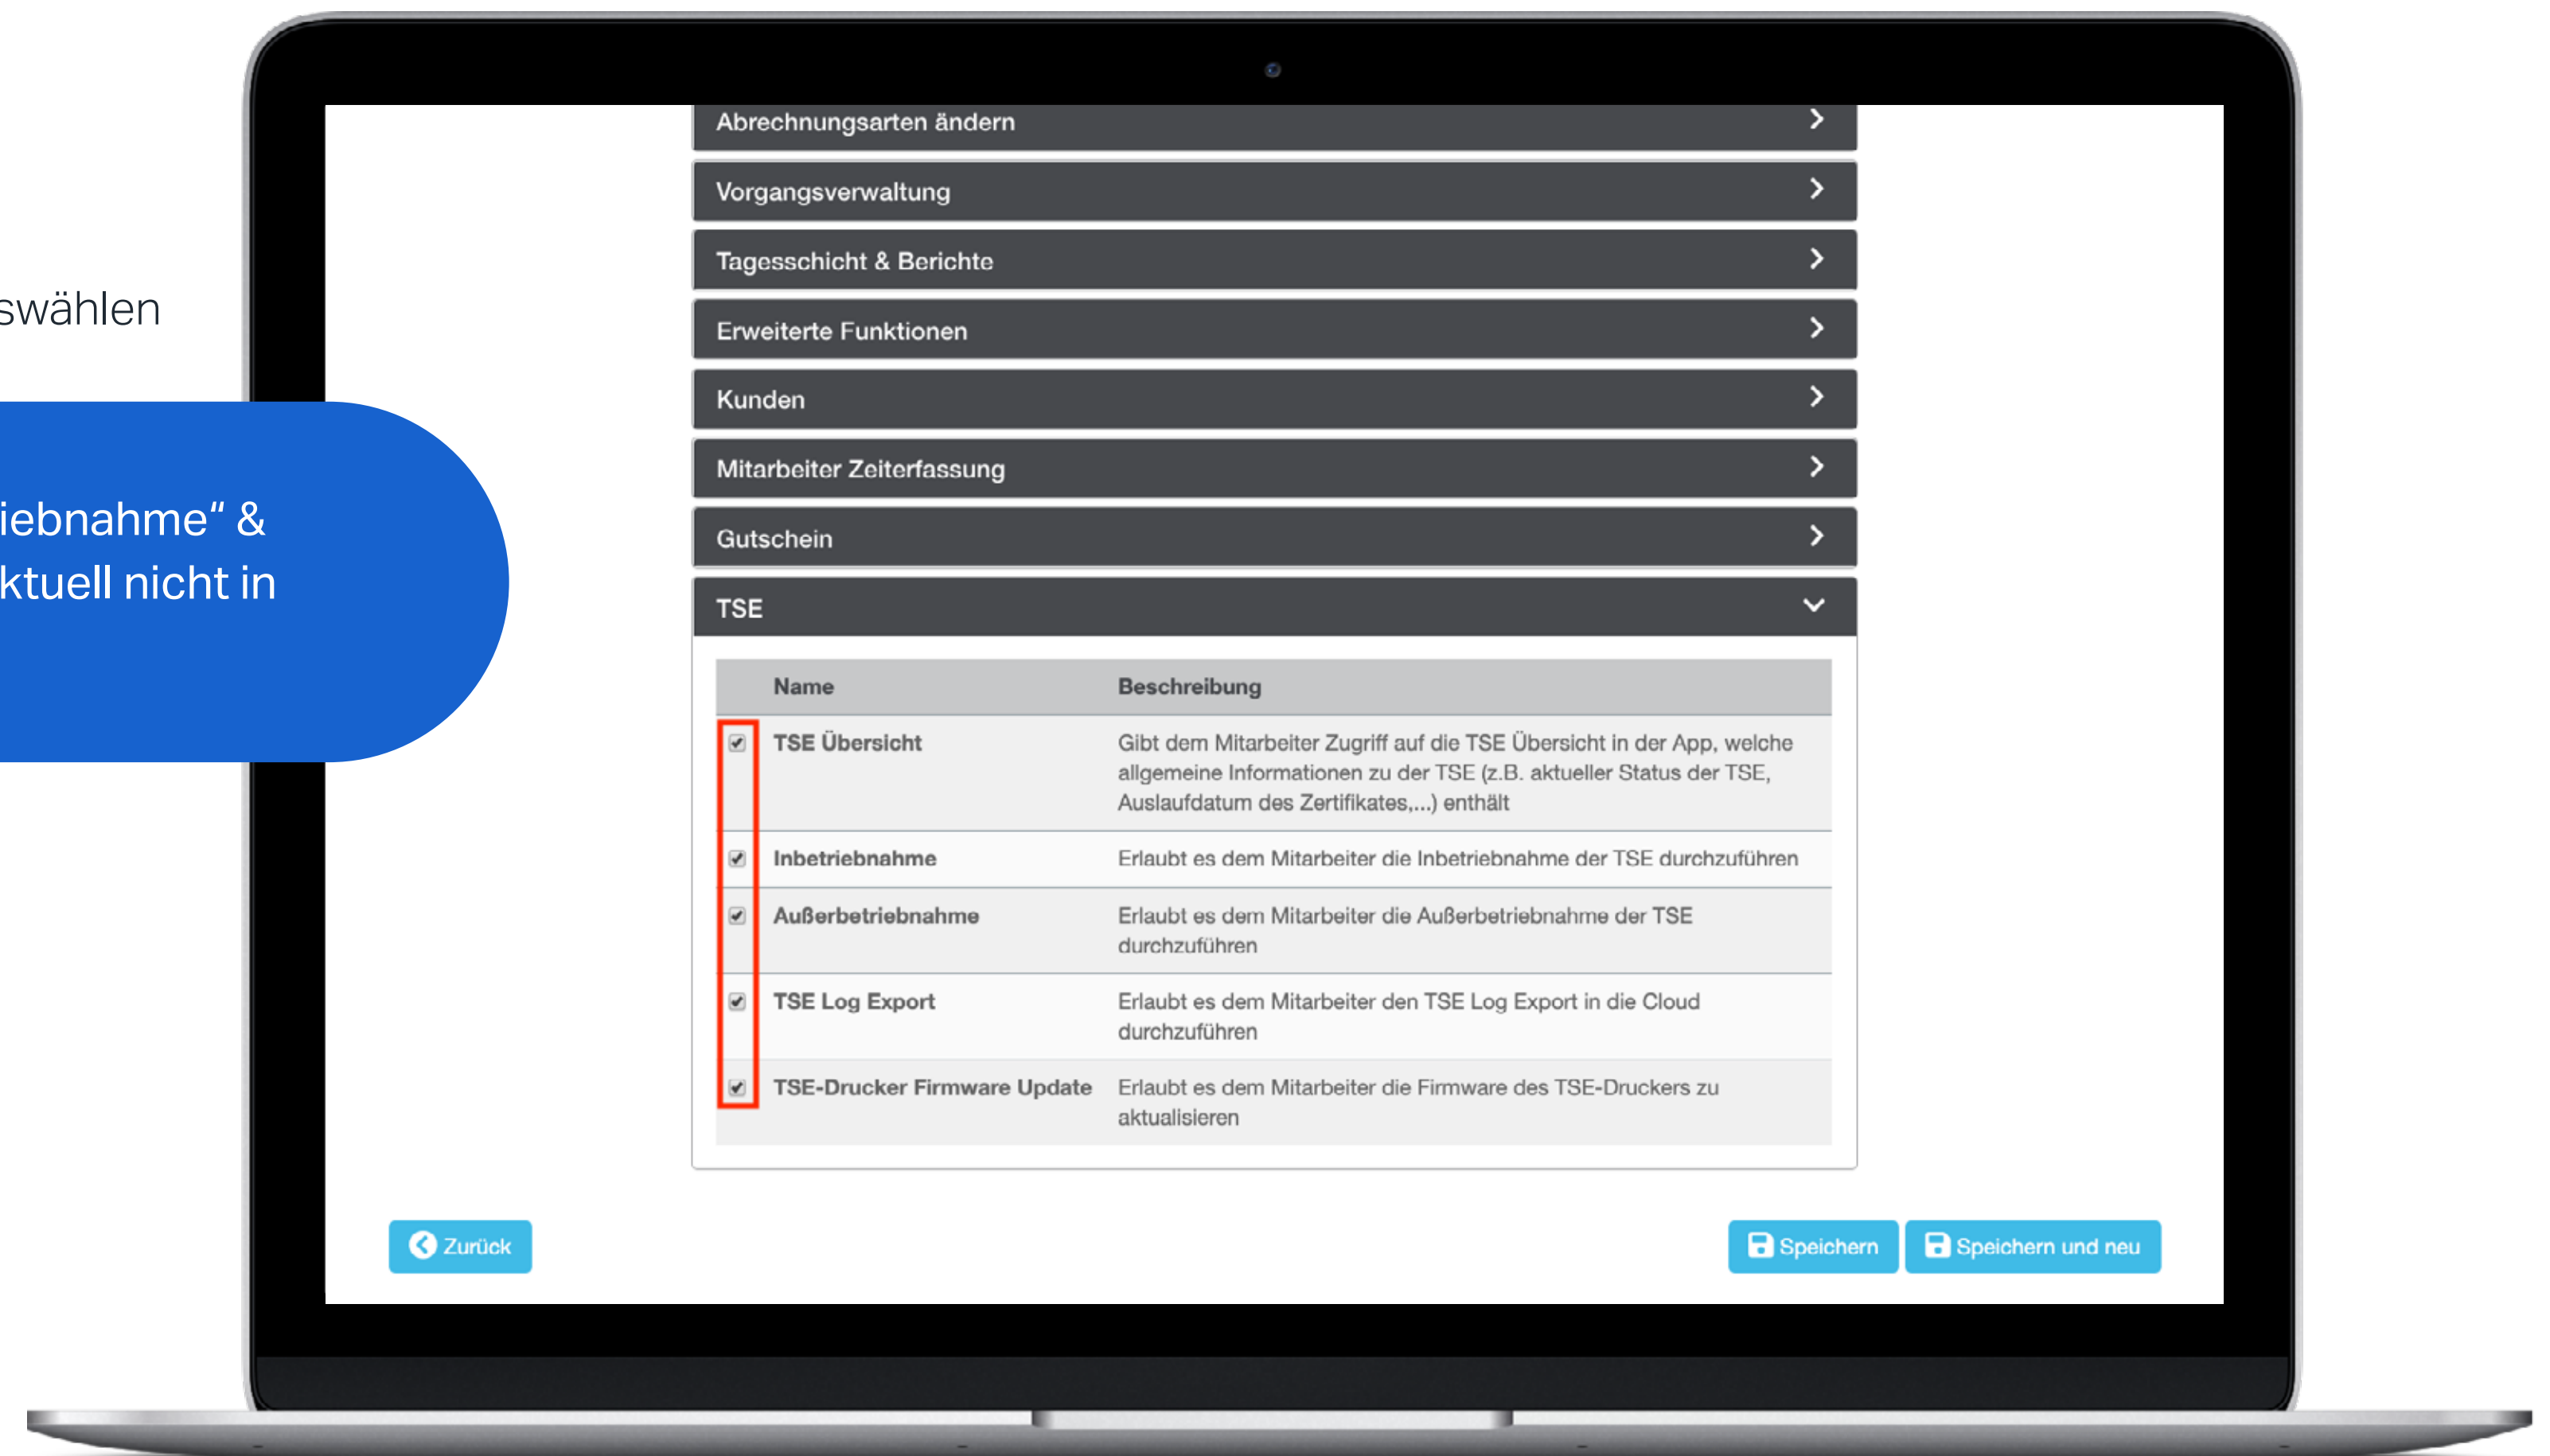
swählen

iebnahme“ &
ktuell nicht in

Abrechnungsarten ändern

Vorgangsverwaltung

Tagesschicht & Berichte

Erweiterte Funktionen

Kunden

Mitarbeiter Zeiterfassung

Gutschein

TSE

| | Name | Beschreibung |
|---|---|---|
| ☑ | TSE Übersicht | Gibt dem Mitarbeiter Zugriff auf die TSE Übersicht in der App, welche allgemeine Informationen zu der TSE (z.B. aktueller Status der TSE, Auslaufdatum des Zertifikates,...) enthält |
| ☑ | Inbetriebnahme | Erlaubt es dem Mitarbeiter die Inbetriebnahme der TSE durchzuführen |
| ☑ | Außerbetriebnahme | Erlaubt es dem Mitarbeiter die Außerbetriebnahme der TSE durchzuführen |
| ☑ | TSE Log Export | Erlaubt es dem Mitarbeiter den TSE Log Export in die Cloud durchzuführen |
| ☑ | TSE-Drucker Firmware Update | Erlaubt es dem Mitarbeiter die Firmware des TSE-Druckers zu aktualisieren |

Zurück

Speichern

Speichern und neu